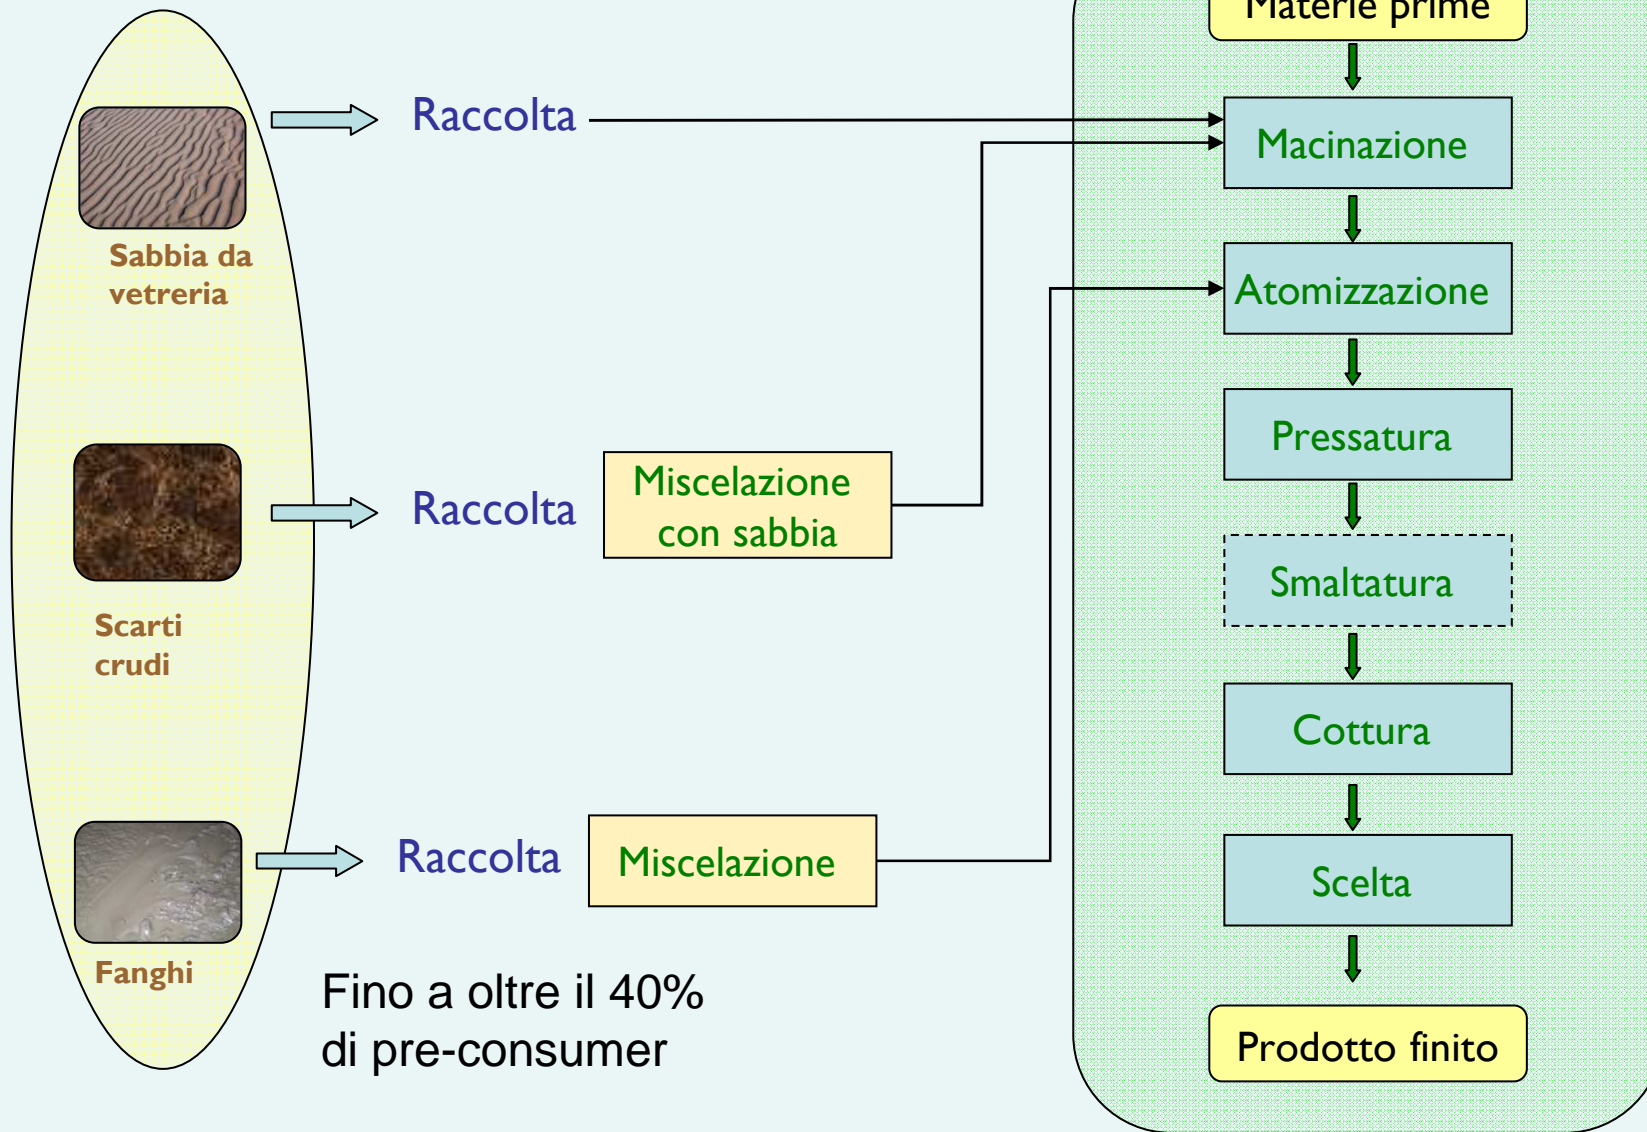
Sabbia da vetreria

Raccolta

Scarti crudi

Raccolta

Miscelazione con sabbia

Fanghi

Raccolta

Miscelazione

Fino a oltre il 40% di pre-consumer

Materie prime

Macinazione

Atomizzazione

Pressatura

Smaltatura

Cottura

Scelta

Prodotto finito